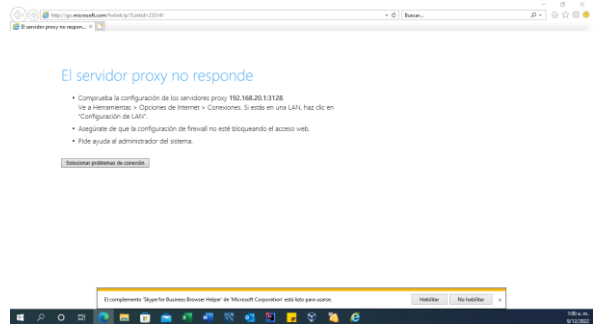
http://go.microsoft.com/fwlink/p/?LinkId=255141

Buscar...

El servidor proxy no respon... ×

El servidor proxy no responde

• Comprueba la configuración de los servidores proxy 192.168.20.1:3128. Ve a Herramientas > Opciones de Internet > Conexiones. Si estás en una LAN, haz clic en "Configuración de LAN".

• Asegúrate de que la configuración de firewall no esté bloqueando el acceso web.

• Pide ayuda al administrador del sistema.

Solucionar problemas de conexión

El complemento 'Skype for Business Browser Helper' de 'Microsoft Corporation' está listo para usarse.

Habilitar

No habilitar

×

1:00 a. m.

9/12/2022